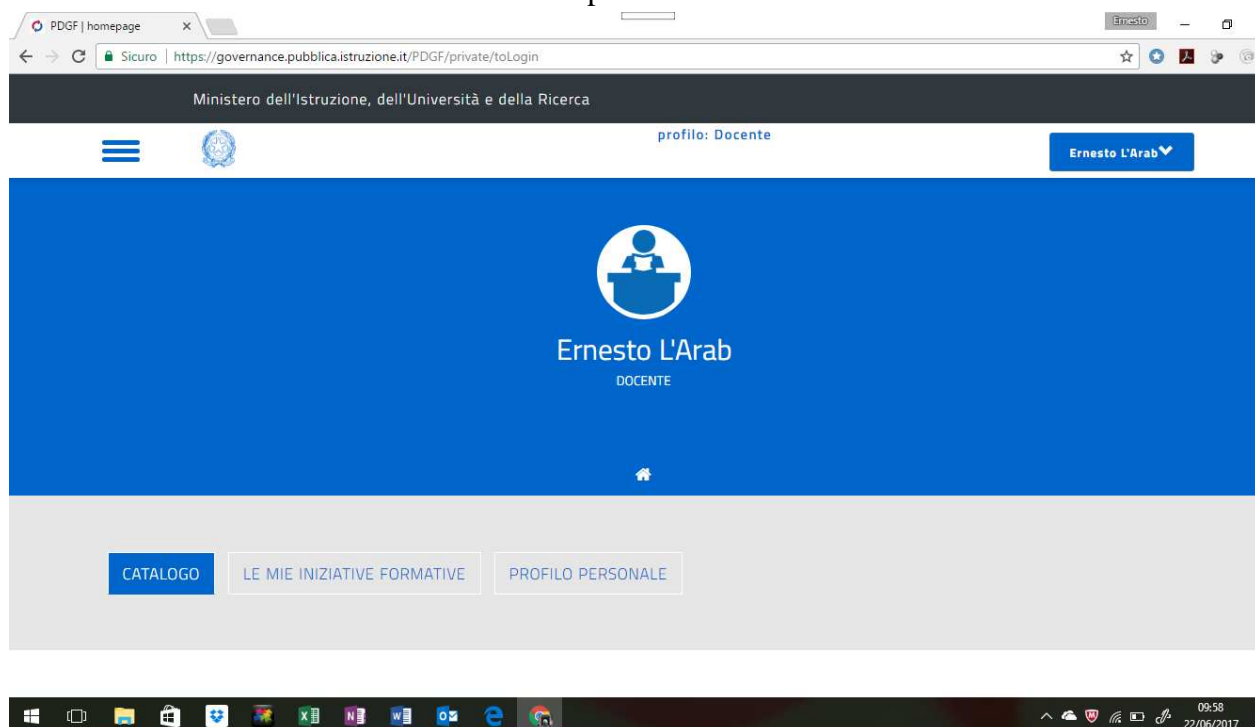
PDGF | homepage ×

Ernesto

Sicuro | https://governance.pubblica.istruzione.it/PDGF/private/toLogin

Ministero dell'Istruzione, dell'Università e della Ricerca

profilo: Docente

Ernesto L'Arab

Ernesto L'Arab

DOCENTE

CATALOGO

LE MIE INIZIATIVE FORMATIVE

PROFILO PERSONALE

09:58
22/06/2017